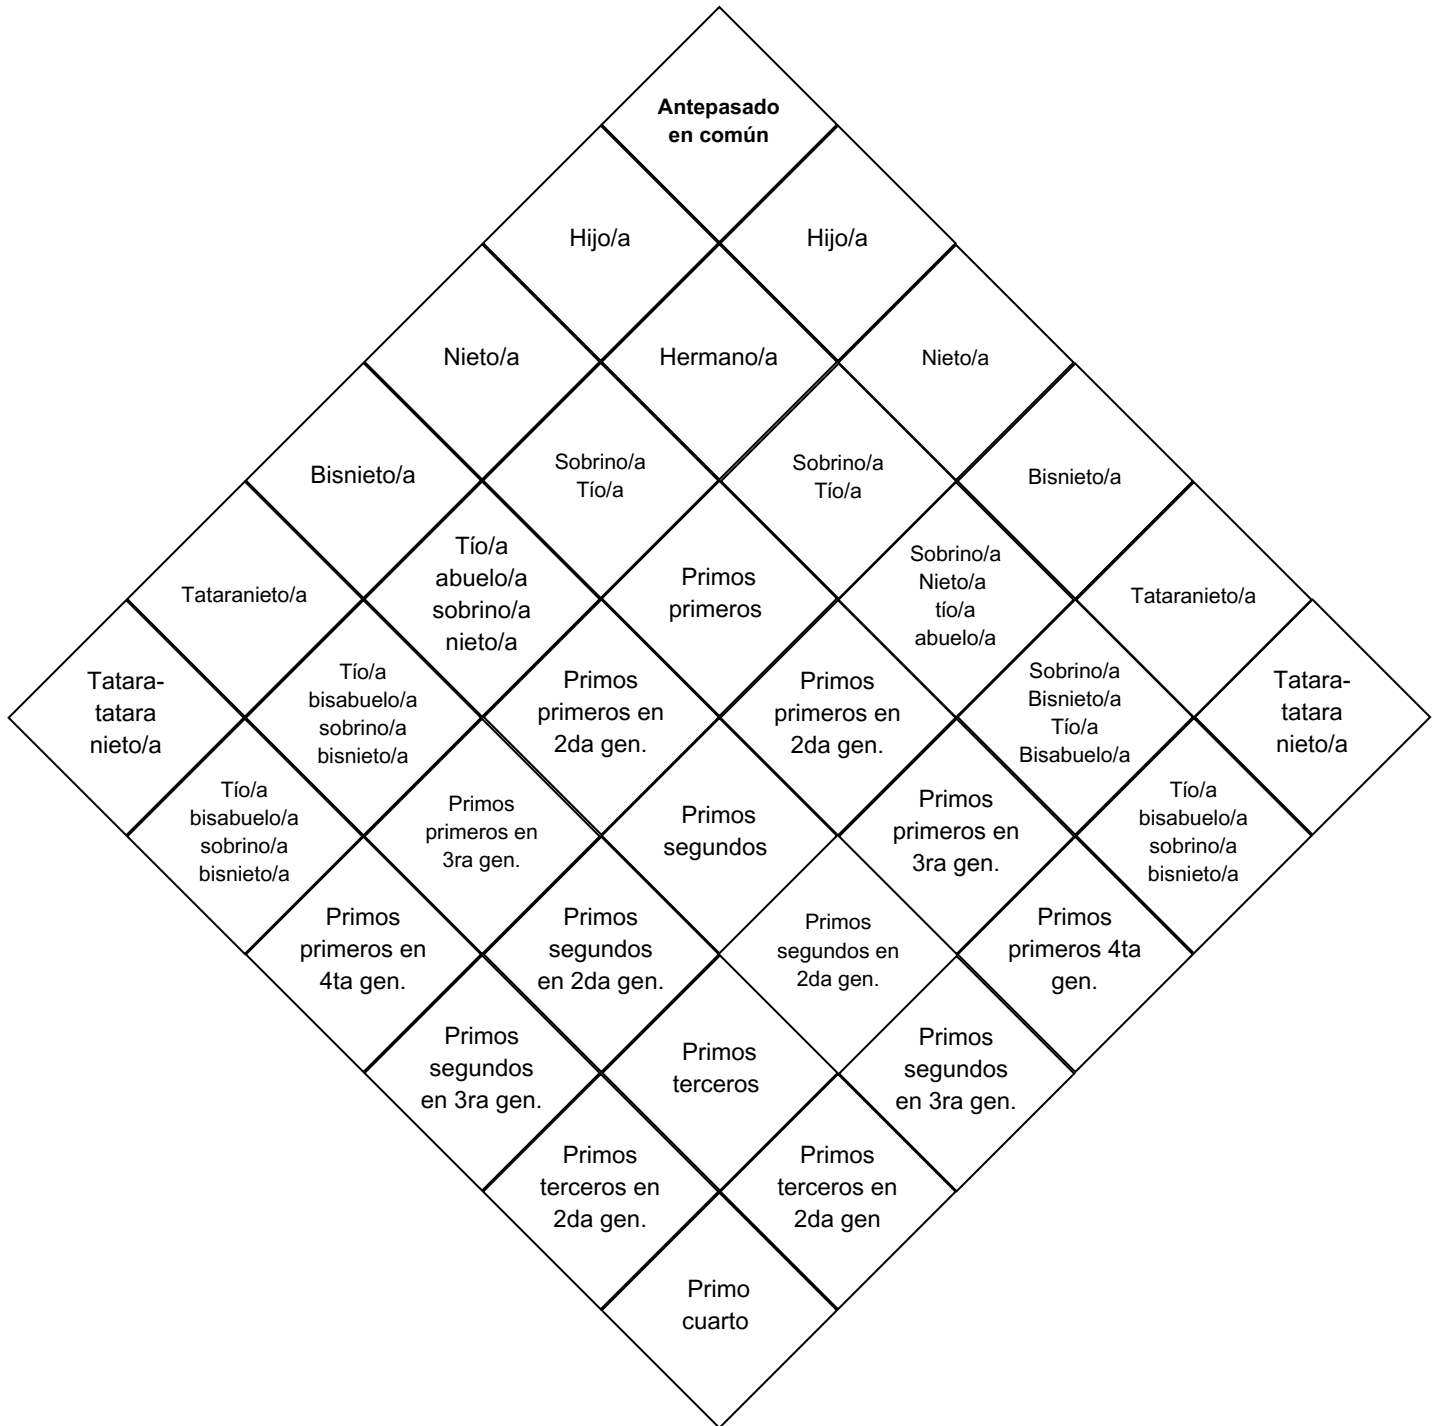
Antepasado en común

Hijo/a

Hijo/a

Nieto/a

Hermano/a

Nieto/a

Bisnieto/a

Sobrino/a Tío/a

Sobrino/a Tío/a

Bisnieto/a

Tataranieto/a

Tío/a abuelo/a sobrino/a nieto/a

Primos primeros

Sobrino/a Nieto/a tío/a abuelo/a

Tataranieto/a

Tatara-tatara nieto/a

Tío/a bisabuelo/a sobrino/a bisnieto/a

Primos primeros en 2da gen.

Primos primeros en 2da gen.

Sobrino/a Bisnieto/a Tío/a Bisabuelo/a

Tatara-tatara nieto/a

Tío/a bisabuelo/a sobrino/a bisnieto/a

Primos primeros en 3ra gen.

Primos segundos

Primos primeros en 3ra gen.

Tío/a bisabuelo/a sobrino/a bisnieto/a

Primos primeros en 4ta gen.

Primos segundos en 2da gen.

Primos segundos en 2da gen.

Primos primeros 4ta gen.

Primos segundos en 3ra gen.

Primos terceros

Primos segundos en 3ra gen.

Primos terceros en 2da gen.

Primos terceros en 2da gen

Primo cuarto